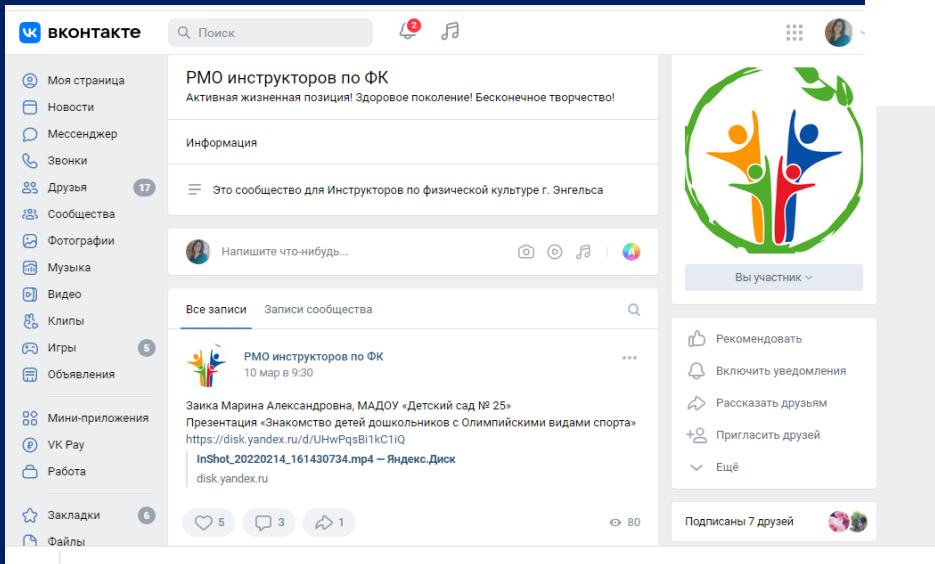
вконтакте
Поиск
2

Моя страница
Новости
Мессенджер
Звонки
Друзья 17
Сообщества
Фотографии
Музыка
Видео
Клипы
Игры 5
Объявления

Мини-приложения
VK Pay
Работа

Закладки 6
Файлы

РМО инструкторов по ФК
Активная жизненная позиция! Здоровое поколение! Бесконечное творчество!

Информация

Это сообщество для Инструкторов по физической культуре г. Энгельса

Напишите что-нибудь...

Все записи Записи сообщества

РМО инструкторов по ФК
10 мар в 9:30

Заика Марина Александровна, МАДОУ «Детский сад № 25»
Презентация «Знакомство детей дошкольников с Олимпийскими видами спорта»
https://disk.yandex.ru/d/UHwPqsBi1kC1iQ

InShot_20220214_161430734.mp4 — Яндекс.Диск
disk.yandex.ru

5 3 1 80

Вы участник

Рекомендовать
Включить уведомления
Рассказать друзьям
Пригласить друзей
Ещё

Подписаны 7 друзей